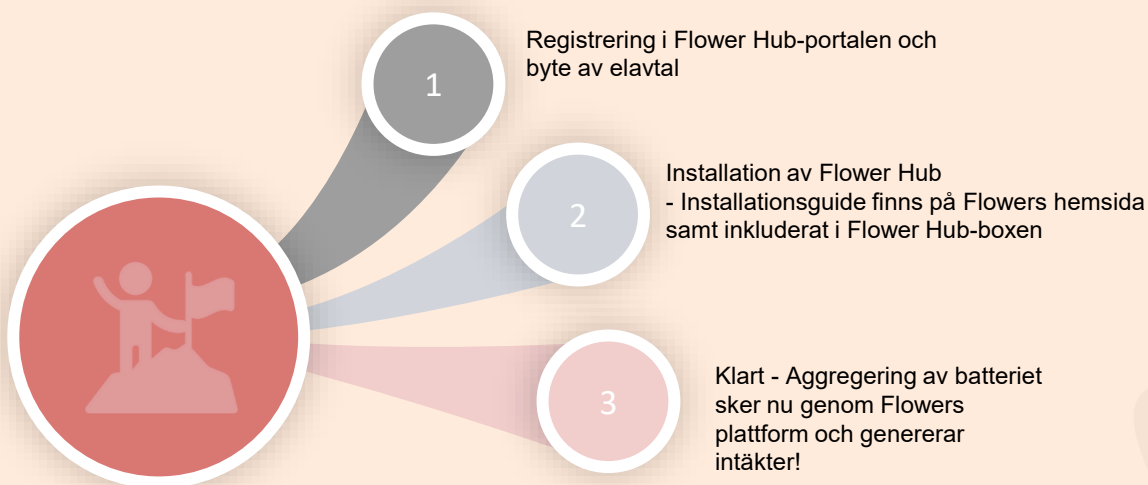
1

Registrering i Flower Hub-portalen och byte av elavtal

2

Installation av Flower Hub
- Installationsguide finns på Flowers hemsida samt inkluderat i Flower Hub-boxen

3

Klart - Aggregering av batteriet sker nu genom Flowers plattform och genererar intäkter!